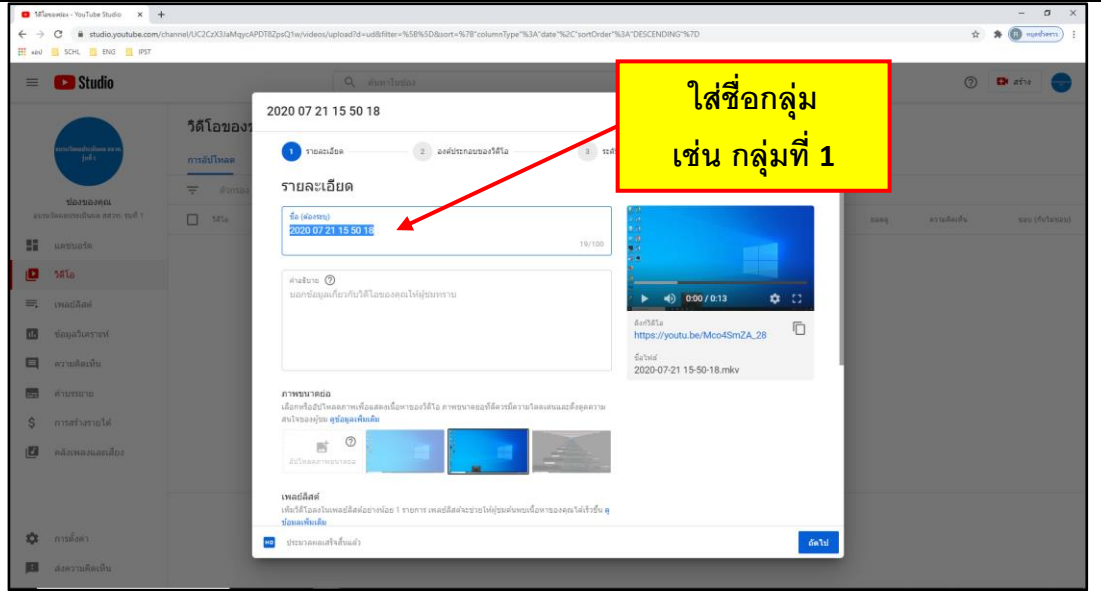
วิดีโอของช่อง - YouTube Studio

studio.youtube.com/channel/UC2CzX3/aMqycAPDT8ZpsQ1w/videos/upload?d=ud&filter=%5B%5D&sort=%7B"columnType"%3A"date"%2C"sortOrder"%3A"DESCENDING"%7D

แอป SCHL ENG IPST

Studio

ค้นหาในช่อง

สร้าง

วิดีโอของ

การอัปโหลด

ช่องของคุณ

แดชบอร์ด

วิดีโอ

เพลย์ลิสต์

ข้อมูลวิเคราะห์

ความคิดเห็น

คำบรรยาย

การสร้างรายได้

คลังเพลงและเสียง

การตั้งค่า

ส่งความคิดเห็น

2020 07 21 15 50 18

1 รายละเอียด

2 องค์ประกอบของวิดีโอ

3 ระดั

รายละเอียด

ชื่อ (ต้องระบุ)

2020 07 21 15 50 18

19/100

คำอธิบาย

บอกข้อมูลเกี่ยวกับวิดีโอของคุณให้ผู้ชมทราบ

0:00 / 0:13

ลิงก์วิดีโอ

https://youtu.be/Mco4SmZA_28

ชื่อไฟล์

2020-07-21 15-50-18.mkv

ภาพขนาดย่อ

เลือกหรืออัปโหลดภาพเพื่อแสดงเนื้อหาของวิดีโอ ภาพขนาดย่อที่ดีจะมีความโดดเด่นและดึงดูดความสนใจของผู้ชม ดูข้อมูลเพิ่มเติม

อัปโหลดภาพขนาดย่อ

เพลย์ลิสต์

เพิ่มวิดีโอลงในเพลย์ลิสต์อย่างน้อย 1 รายการ เพลย์ลิสต์จะช่วยให้ผู้ชมค้นพบเนื้อหาของคุณได้เร็วขึ้น ดูข้อมูลเพิ่มเติม

ประมวลผลเสร็จสิ้นแล้ว

ถัดไป

ใส่ชื่อกลุ่ม
เช่น กลุ่มที่ 1